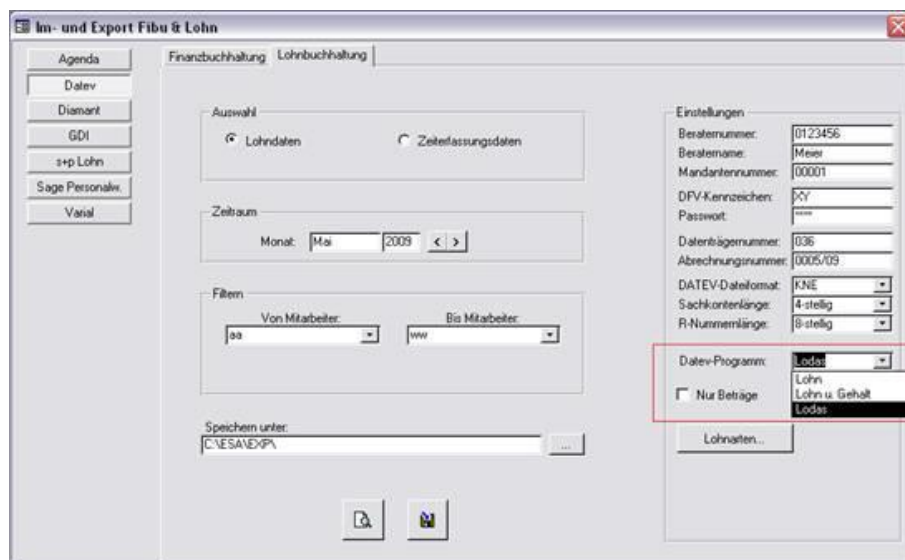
Im- und Export Fibu & Lohn

Agenda
Datev
Diamant
GDI
s+p Lohn
Sage Personalw.
Varial

Finanzbuchhaltung
Lohnbuchhaltung

Auswahl
Lohndaten
Zeiterfassungsdaten

Zeitraum
Monat: Mai 2009 < >

Filtern
Von Mitarbeiter:
aa
Bis Mitarbeiter:
ww

Speichern unter:
C:\ESA\EXP\
...

Einstellungen
Beraternummer: 0123456
Beratername: Meier
Mandantennummer: 00001
DFV-Kennzeichen: XY
Passwort: ****
Datenträgernummer: 036
Abrechnungsnummer: 0005/09
DATEV-Dateiformat: KNE
Sachkontenlänge: 4-stellig
R-Nummernlänge: 8-stellig
Datev-Programm: Lodas
Lohn
Lohn u. Gehalt
Lodas
Nur Beträge
Lohnarten...